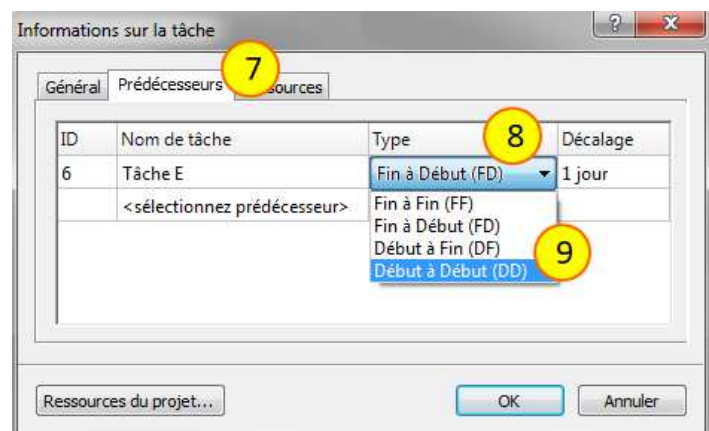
Informations sur la tâche

?

x

Général

Prédécesseurs

7

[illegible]ssources

| ID | Nom de tâche | Type | Décalage |
|---|---|---|---|
| 6 | Tâche E | Fin à Début (FD) | 1 jour |
| | <sélectionnez prédécesseur> | | |

8

Fin à Fin (FF)
Fin à Début (FD)
Début à Fin (DF)
Début à Début (DD)

9

Ressources du projet...

OK

Annuler